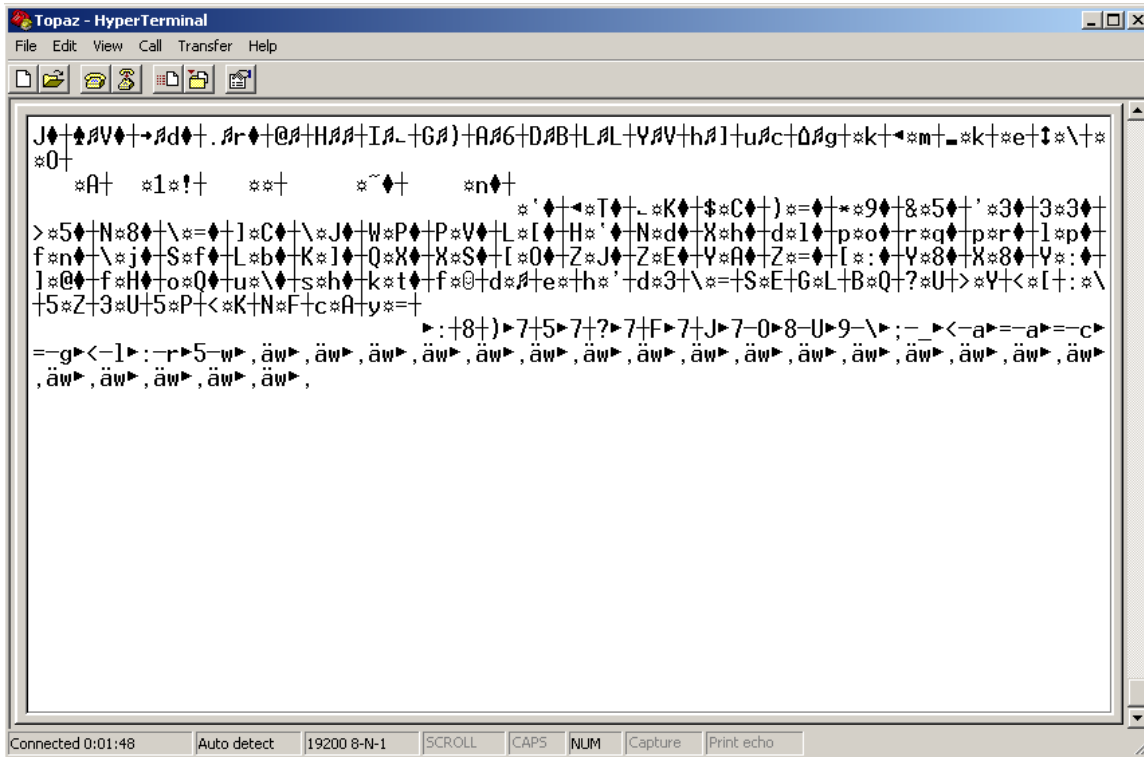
Topaz - HyperTerminal

File Edit View Call Transfer Help

J♦┼♠♬V♦┼→♬d♦┼.♬r♦┼@♬┼H♬♬┼I♬_┼G♬)┼A♬6┼D♬B┼L♬L┼Y♬V┼h♬]┼u♬c┼Ω♬g┼☼k┼◄☼m┼▬☼k┼☼e┼↕☼\┼☼☼0┼

☼A┼ ☼1☼!┼ ☼☼┼ ☼˜♦┼ ☼n♦┼

☼'♦┼◄☼T♦┼_☼K♦┼$☼C♦┼)☼=♦┼*☼9♦┼&☼5♦┼'☼3♦┼3☼3♦┼
>☼5♦┼N☼8♦┼\☼=♦┼]☼C♦┼\☼J♦┼W☼P♦┼P☼V♦┼L☼[♦┼H☼'♦┼N☼d♦┼X☼h♦┼d☼l♦┼p☼o♦┼r☼q♦┼p☼r♦┼l☼p♦┼
f☼n♦┼\☼j♦┼S☼f♦┼L☼b♦┼K☼]♦┼Q☼X♦┼X☼S♦┼[☼O♦┼Z☼J♦┼Z☼E♦┼Y☼A♦┼Z☼=♦┼[☼:♦┼Y☼8♦┼X☼8♦┼Y☼:♦┼
]☼@♦┼f☼H♦┼o☼Q♦┼u☼\♦┼s☼h♦┼k☼t♦┼f☼Θ┼d☼♬┼e☼┼h☼'┼d☼3┼\☼=┼S☼E┼G☼L┼B☼Q┼?☼U┼>☼Y┼<☼[┼:☼\
┼5☼Z┼3☼U┼5☼P┼<☼K┼N☼F┼c☼A┼y☼=┼

►:┼8┼)►7┼5►7┼?►7┼F►7┼J►7─0►8─U►9─\►;─_►<─a►=─a►=─c►
=─g►<─l►:─r►5─w►,äw►,äw►,äw►,äw►,äw►,äw►,äw►,äw►,äw►,äw►,äw►,äw►,äw►,äw►,äw►,äw►
,äw►,äw►,äw►,äw►,äw►,

Connected 0:01:48 | Auto detect | 19200 8-N-1 | SCROLL | CAPS | NUM | Capture | Print echo